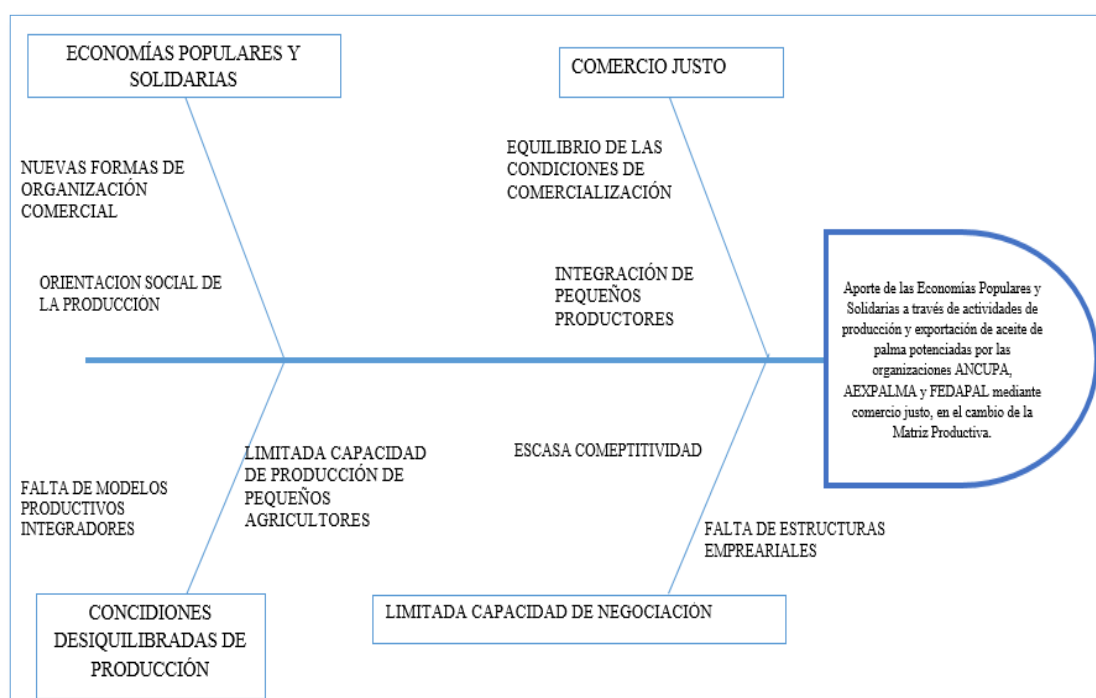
ECONOMÍAS POPULARES Y SOLIDARIAS

COMERCIO JUSTO

NUEVAS FORMAS DE ORGANIZACIÓN COMERCIAL

EQUILIBRIO DE LAS CONDICIONES DE COMERCIALIZACIÓN

ORIENTACION SOCIAL DE LA PRODUCCION

INTEGRACIÓN DE PEQUEÑOS PRODUCTORES

Aporte de las Economías Populares y Solidarias a través de actividades de producción y exportación de aceite de palma potenciadas por las organizaciones ANCUPA, AEXPALMA y FEDAPAL mediante comercio justo, en el cambio de la Matriz Productiva.

FALTA DE MODELOS PRODUCTIVOS INTEGRADORES

LIMITADA CAPACIDAD DE PRODUCCIÓN DE PEQUEÑOS AGRICULTORES

ESCASA COMEPTITIVIDAD

FALTA DE ESTRUCTURAS EMPREARIALES

CONCIDIONES DESIQUILIBRADAS DE PRODUCCIÓN

LIMITADA CAPACIDAD DE NEGOCIACIÓN